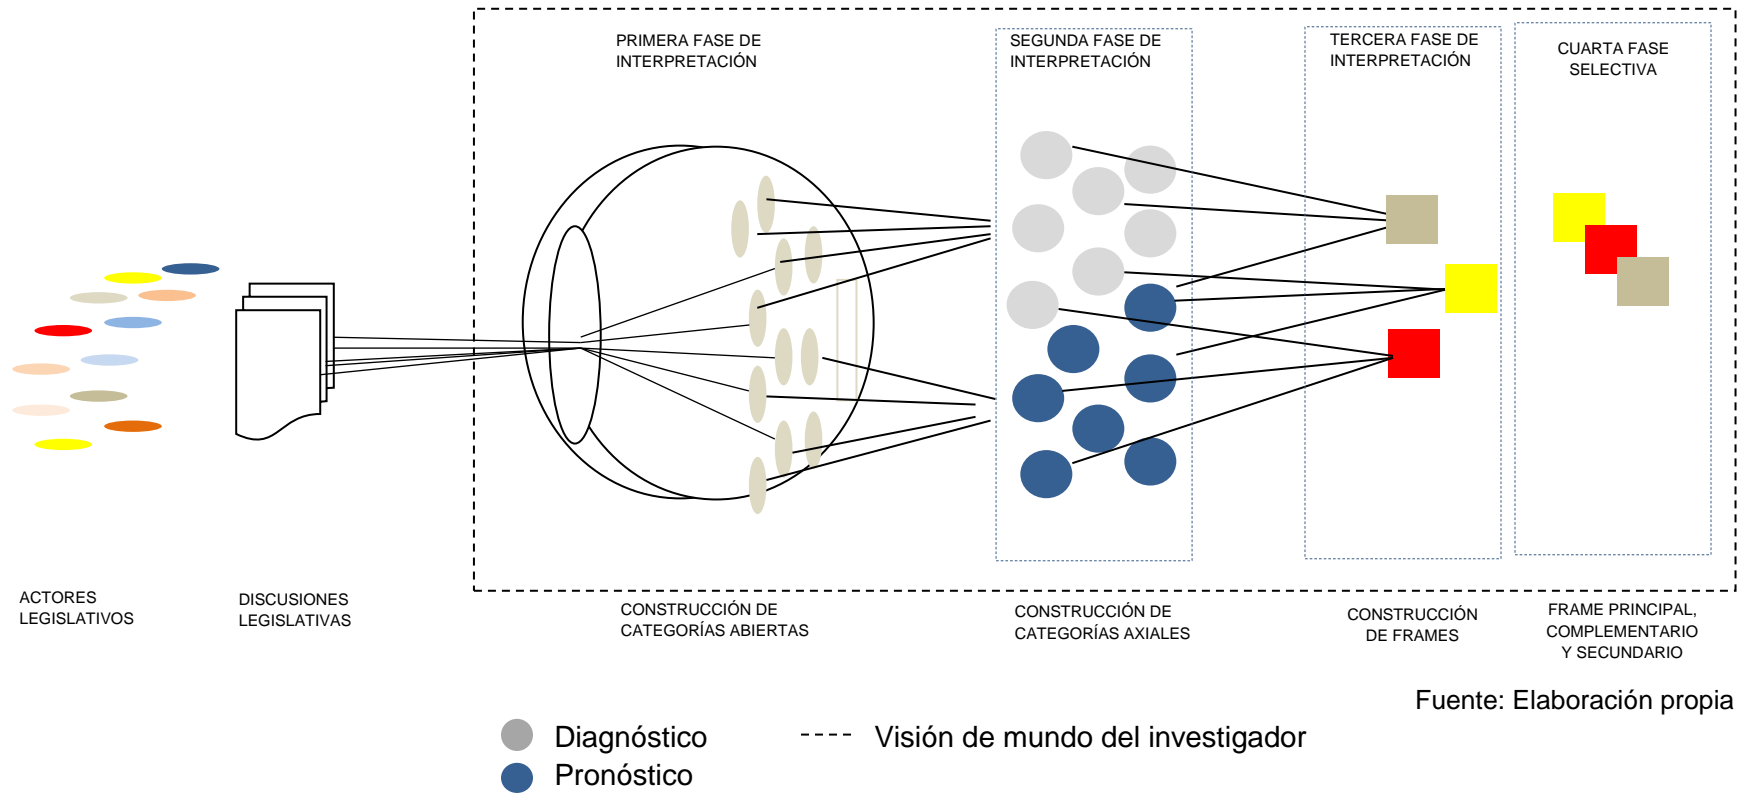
PRIMERA FASE DE INTERPRETACIÓN

SEGUNDA FASE DE INTERPRETACIÓN

TERCERA FASE DE INTERPRETACIÓN

CUARTA FASE SELECTIVA

ACTORES LEGISLATIVOS

DISCUSIONES LEGISLATIVAS

CONSTRUCCIÓN DE CATEGORÍAS ABIERTAS

CONSTRUCCIÓN DE CATEGORÍAS AXIALES

CONSTRUCCIÓN DE FRAMES

FRAME PRINCIPAL, COMPLEMENTARIO Y SECUNDARIO

Fuente: Elaboración propia

Diagnóstico

Pronóstico

---- Visión de mundo del investigador